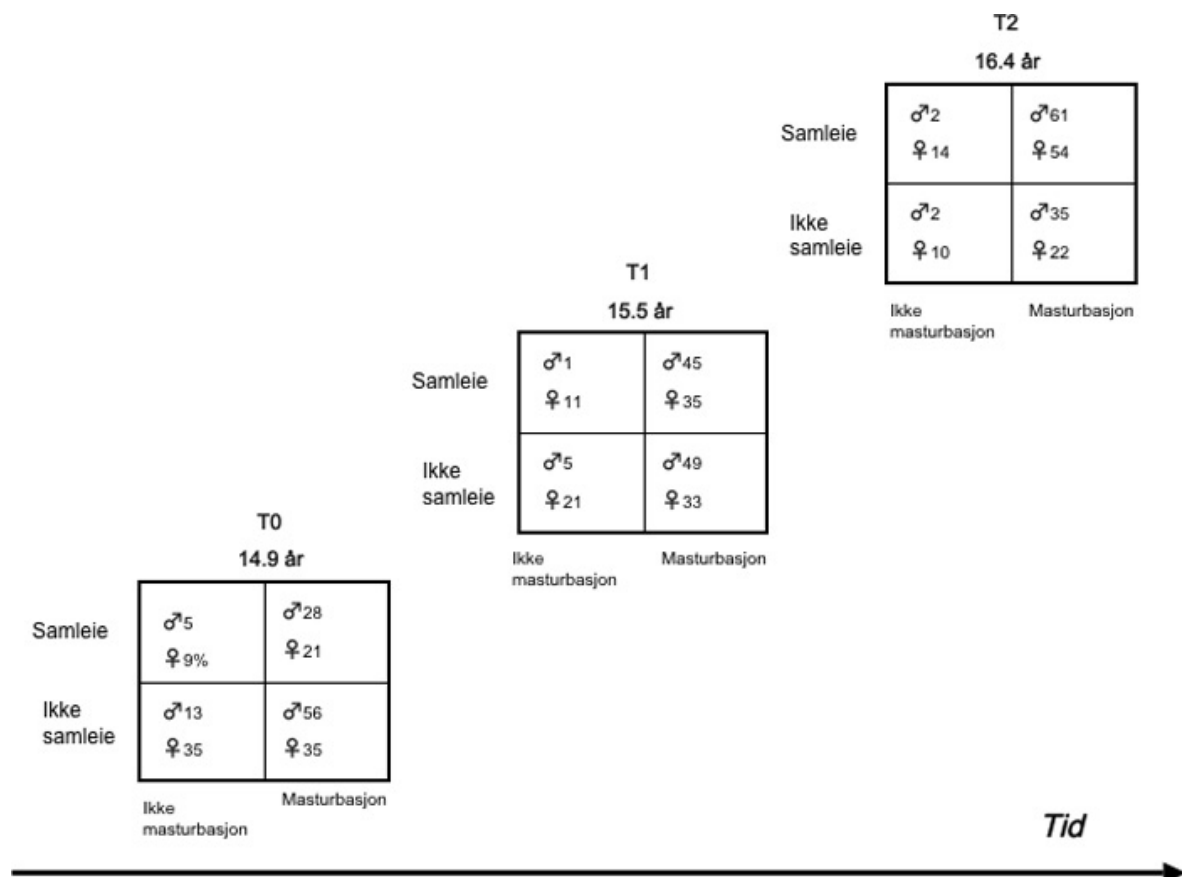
T2
16.4 år

| | | |
|---|---|---|
| Samleie | ♂2 ♀14 | ♂61 ♀54 |
| Ikke samleie | ♂2 ♀10 | ♂35 ♀22 |
| | Ikke masturbasjon | Masturbasjon |

T1
15.5 år

| | | |
|---|---|---|
| Samleie | ♂1 ♀11 | ♂45 ♀35 |
| Ikke samleie | ♂5 ♀21 | ♂49 ♀33 |
| | Ikke masturbasjon | Masturbasjon |

T0
14.9 år

| | | |
|---|---|---|
| Samleie | ♂5 ♀9% | ♂28 ♀21 |
| Ikke samleie | ♂13 ♀35 | ♂56 ♀35 |
| | Ikke masturbasjon | Masturbasjon |

Tid